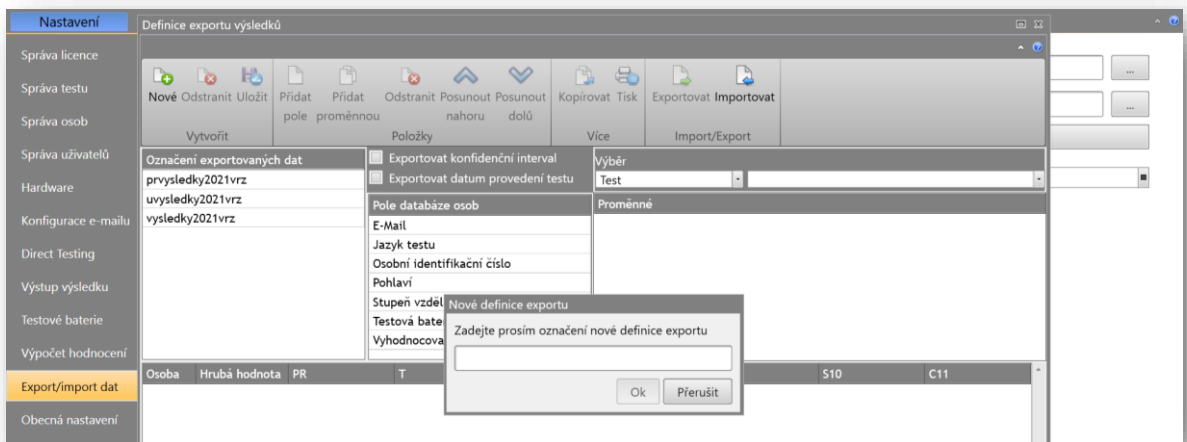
Nastavení
Správa licence
Správa testu
Správa osob
Správa uživatelů
Hardware
Konfigurace e-mailu
Direct Testing
Výstup výsledku
Testové baterie
Výpočet hodnocení
Export/import dat
Obecná nastavení

Definice exportu výsledků

Nové Odstranit Uložit
Vytvořit
Přidat pole Přidat proměnnou Odstranit Posunout nahoru Posunout dolů
Položky
Kopírovat Tisk
Více
Exportovat Importovat
Import/Export

Označení exportovaných dat
prvysledky2021vrz
uvysledky2021vrz
vysledky2021vrz

Exportovat konfidenční interval
Exportovat datum provedení testu

Výběr
Test

Pole databáze osob
E-Mail
Jazyk testu
Osobní identifikační číslo
Pohlaví
Stupeň vzděl
Testová bater
Vyhodnocova

Proměnné

Nové definice exportu
Zadejte prosím označení nové definice exportu
Ok Přerušit

| Osoba | Hrubá hodnota | PR | T | S10 | C11 |
|---|---|---|---|---|---|